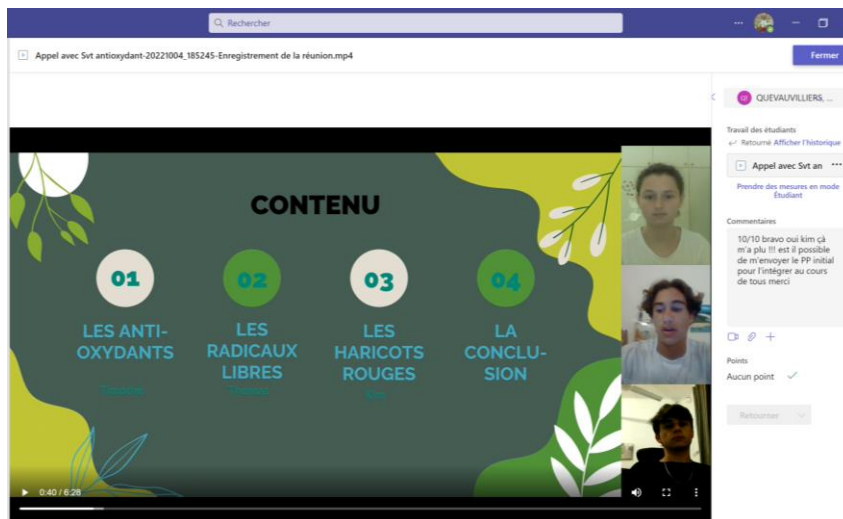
Rechercher

Appel avec Svt antioxydant-20221004_185245-Enregistrement de la réunion.mp4

Fermer

CONTENU

01
LES ANTI-OXYDANTS
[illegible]

02
LES RADICAUX LIBRES
Thomas

03
LES HARICOTS ROUGES
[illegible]

04
LA CONCLU-SION

0:40 / 6:28

QUEVAUVILLIERS, ...

Travail des étudiants
Retourné Afficher l'historique

Appel avec Svt an

Prendre des mesures en mode Étudiant

Commentaires

10/10 bravo oui kim ça m'a plu !!! est il possible de m'envoyer le PP initial pour l'intégrer au cours de tous merci

Points
Aucun point

Retourner